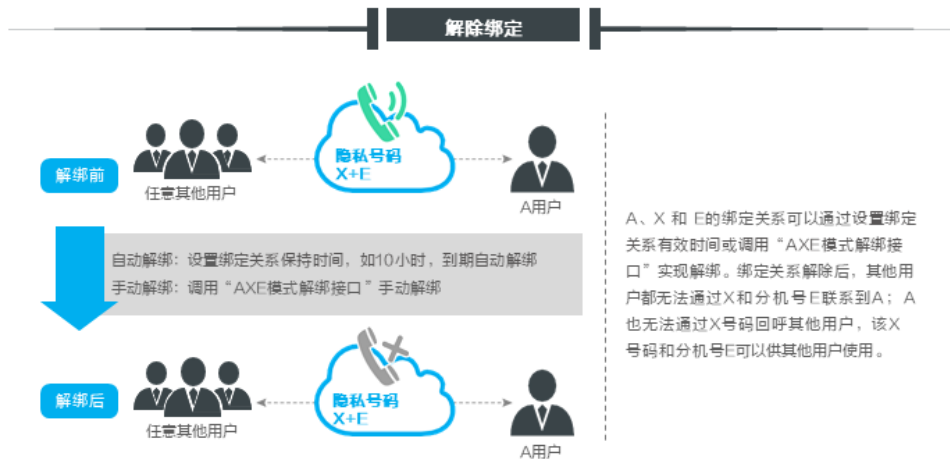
解除绑定

解绑前

隐私号码
X+E

任意其他用户

A用户

自动解绑：设置绑定关系保持时间，如10小时，到期自动解绑
手动解绑：调用“AXE模式解绑接口”手动解绑

解绑后

隐私号码
X+E

任意其他用户

A用户

A、X 和 E的绑定关系可以通过设置绑定关系有效时间或调用“AXE模式解绑接口”实现解绑。绑定关系解除后，其他用户都无法通过X和分机号E联系到A；A也无法通过X号码回呼其他用户，该X号码和分机号E可以供其他用户使用。